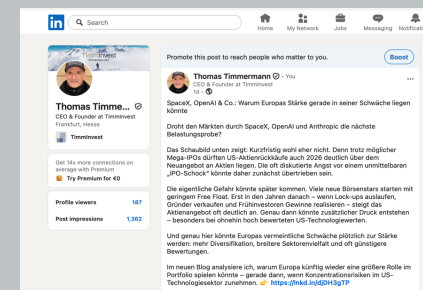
in Search

Home My Network Jobs Messaging Notificati

Timminvest

Thomas Timme...

CEO & Founder at Timminvest
Frankfurt, Hesse

Timminvest

Get 14x more connections on average with Premium

Try Premium for €0

Profile viewers 187

Post impressions 1,362

Promote this post to reach people who matter to you. Boost

Thomas Timmermann · You
CEO & Founder at Timminvest
1d ·

SpaceX, OpenAI & Co.: Warum Europas Stärke gerade in seiner Schwäche liegen könnte

Droht den Märkten durch SpaceX, OpenAI und Anthropic die nächste Belastungsprobe?

Das Schaubild unten zeigt: Kurzfristig wohl eher nicht. Denn trotz möglicher Mega-IPOs dürften US-Aktienrückkäufe auch 2026 deutlich über dem Neuangebot an Aktien liegen. Die oft diskutierte Angst vor einem unmittelbaren „IPO-Schock" könnte daher zunächst übertrieben sein.

Die eigentliche Gefahr könnte später kommen. Viele neue Börsenstars starten mit geringem Free Float. Erst in den Jahren danach – wenn Lock-ups auslaufen, Gründer verkaufen und Frühinvestoren Gewinne realisieren – steigt das Aktienangebot oft deutlich an. Genau dann könnte zusätzlicher Druck entstehen – besonders bei ohnehin hoch bewerteten US-Technologiewerten.

Und genau hier könnte Europas vermeintliche Schwäche plötzlich zur Stärke werden: mehr Diversifikation, breitere Sektorenvielfalt und oft günstigere Bewertungen.

Im neuen Blog analysiere ich, warum Europa künftig wieder eine größere Rolle im Portfolio spielen könnte – gerade dann, wenn Konzentrationsrisiken im US-Technologiesektor zunehmen. 👉 https://lnkd.in/dJDH3gTP